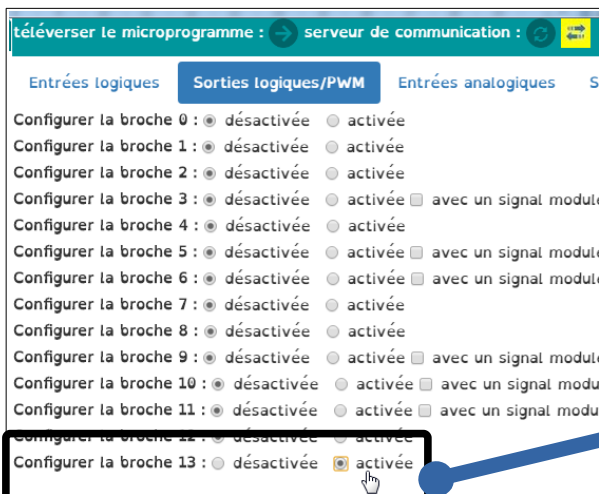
téléverser le microprogramme : serveur de communication :

Entrées logiques | Sorties logiques/PWM | Entrées analogiques | S

Configurer la broche 0 : désactivée activée
Configurer la broche 1 : désactivée activée
Configurer la broche 2 : désactivée activée
Configurer la broche 3 : désactivée activée avec un signal module
Configurer la broche 4 : désactivée activée
Configurer la broche 5 : désactivée activée avec un signal module
Configurer la broche 6 : désactivée activée avec un signal module
Configurer la broche 7 : désactivée activée
Configurer la broche 8 : désactivée activée
Configurer la broche 9 : désactivée activée avec un signal module
Configurer la broche 10 : désactivée activée avec un signal modu
Configurer la broche 11 : désactivée activée avec un signal modu
Configurer la broche 12 : désactivée activée
Configurer la broche 13 : désactivée activée